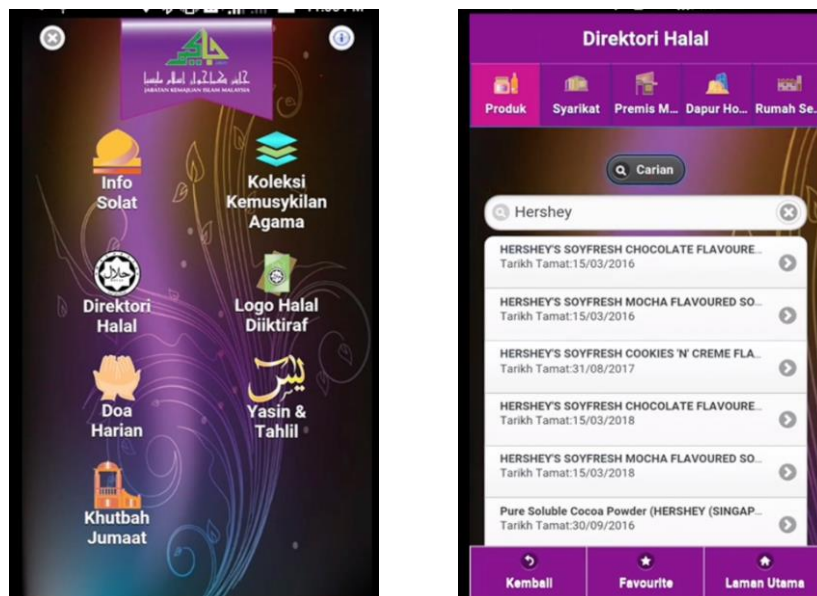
JABATAN KEMAJUAN ISLAM MALAYSIA

Info Solat

Koleksi Kemusykilan Agama

Direktori Halal

Logo Halal Diiktiraf

Doa Harian

Yasin & Tahlil

Khutbah Jumaat

Direktori Halal

Produk | Syarikat | Premis M... | Dapur Ho... | Rumah Se...

Carian

Hershey

HERSHEY'S SOYFRESH CHOCOLATE FLAVOURE...
Tarikh Tamat:15/03/2016

HERSHEY'S SOYFRESH MOCHA FLAVOURED SO...
Tarikh Tamat:15/03/2016

HERSHEY'S SOYFRESH COOKIES 'N' CREME FLA...
Tarikh Tamat:31/08/2017

HERSHEY'S SOYFRESH CHOCOLATE FLAVOURE...
Tarikh Tamat:15/03/2018

HERSHEY'S SOYFRESH MOCHA FLAVOURED SO...
Tarikh Tamat:15/03/2018

Pure Soluble Cocoa Powder (HERSHEY (SINGAP...
Tarikh Tamat:30/09/2016

Kembali | Favourite | Laman Utama